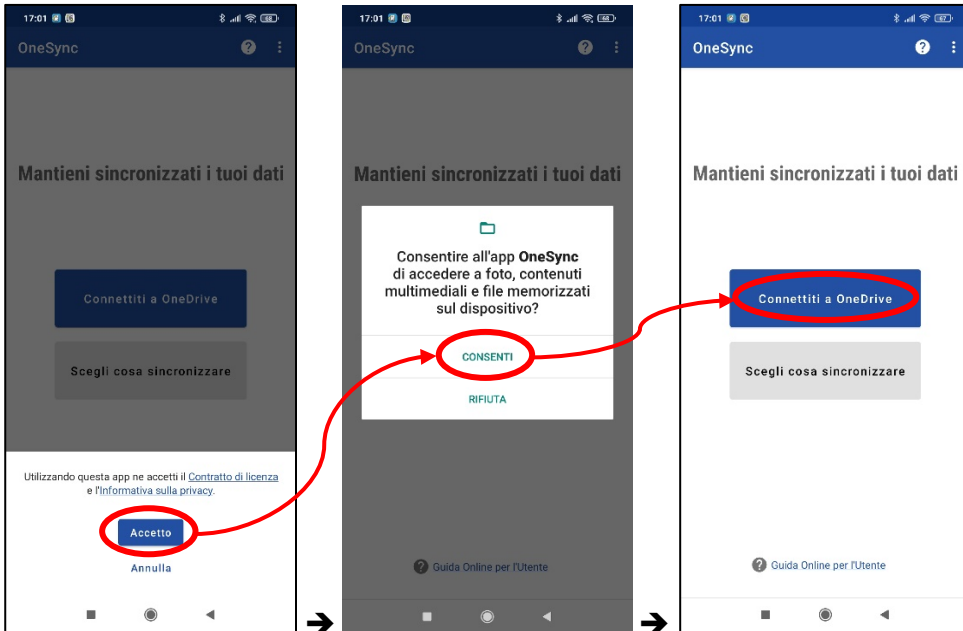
17:01 68

OneSync

Mantieni sincronizzati i tuoi dati

Connettiti a OneDrive

Scegli cosa sincronizzare

Utilizzando questa app ne accetti il Contratto di licenza e l'Informativa sulla privacy.

Accetto

Annulla

17:01 68

OneSync

Mantieni sincronizzati i tuoi dati

Consentire all'app **OneSync** di accedere a foto, contenuti multimediali e file memorizzati sul dispositivo?

CONSENTI

RIFIUTA

Guida Online per l'Utente

17:01 67

OneSync

Mantieni sincronizzati i tuoi dati

Connettiti a OneDrive

Scegli cosa sincronizzare

Guida Online per l'Utente